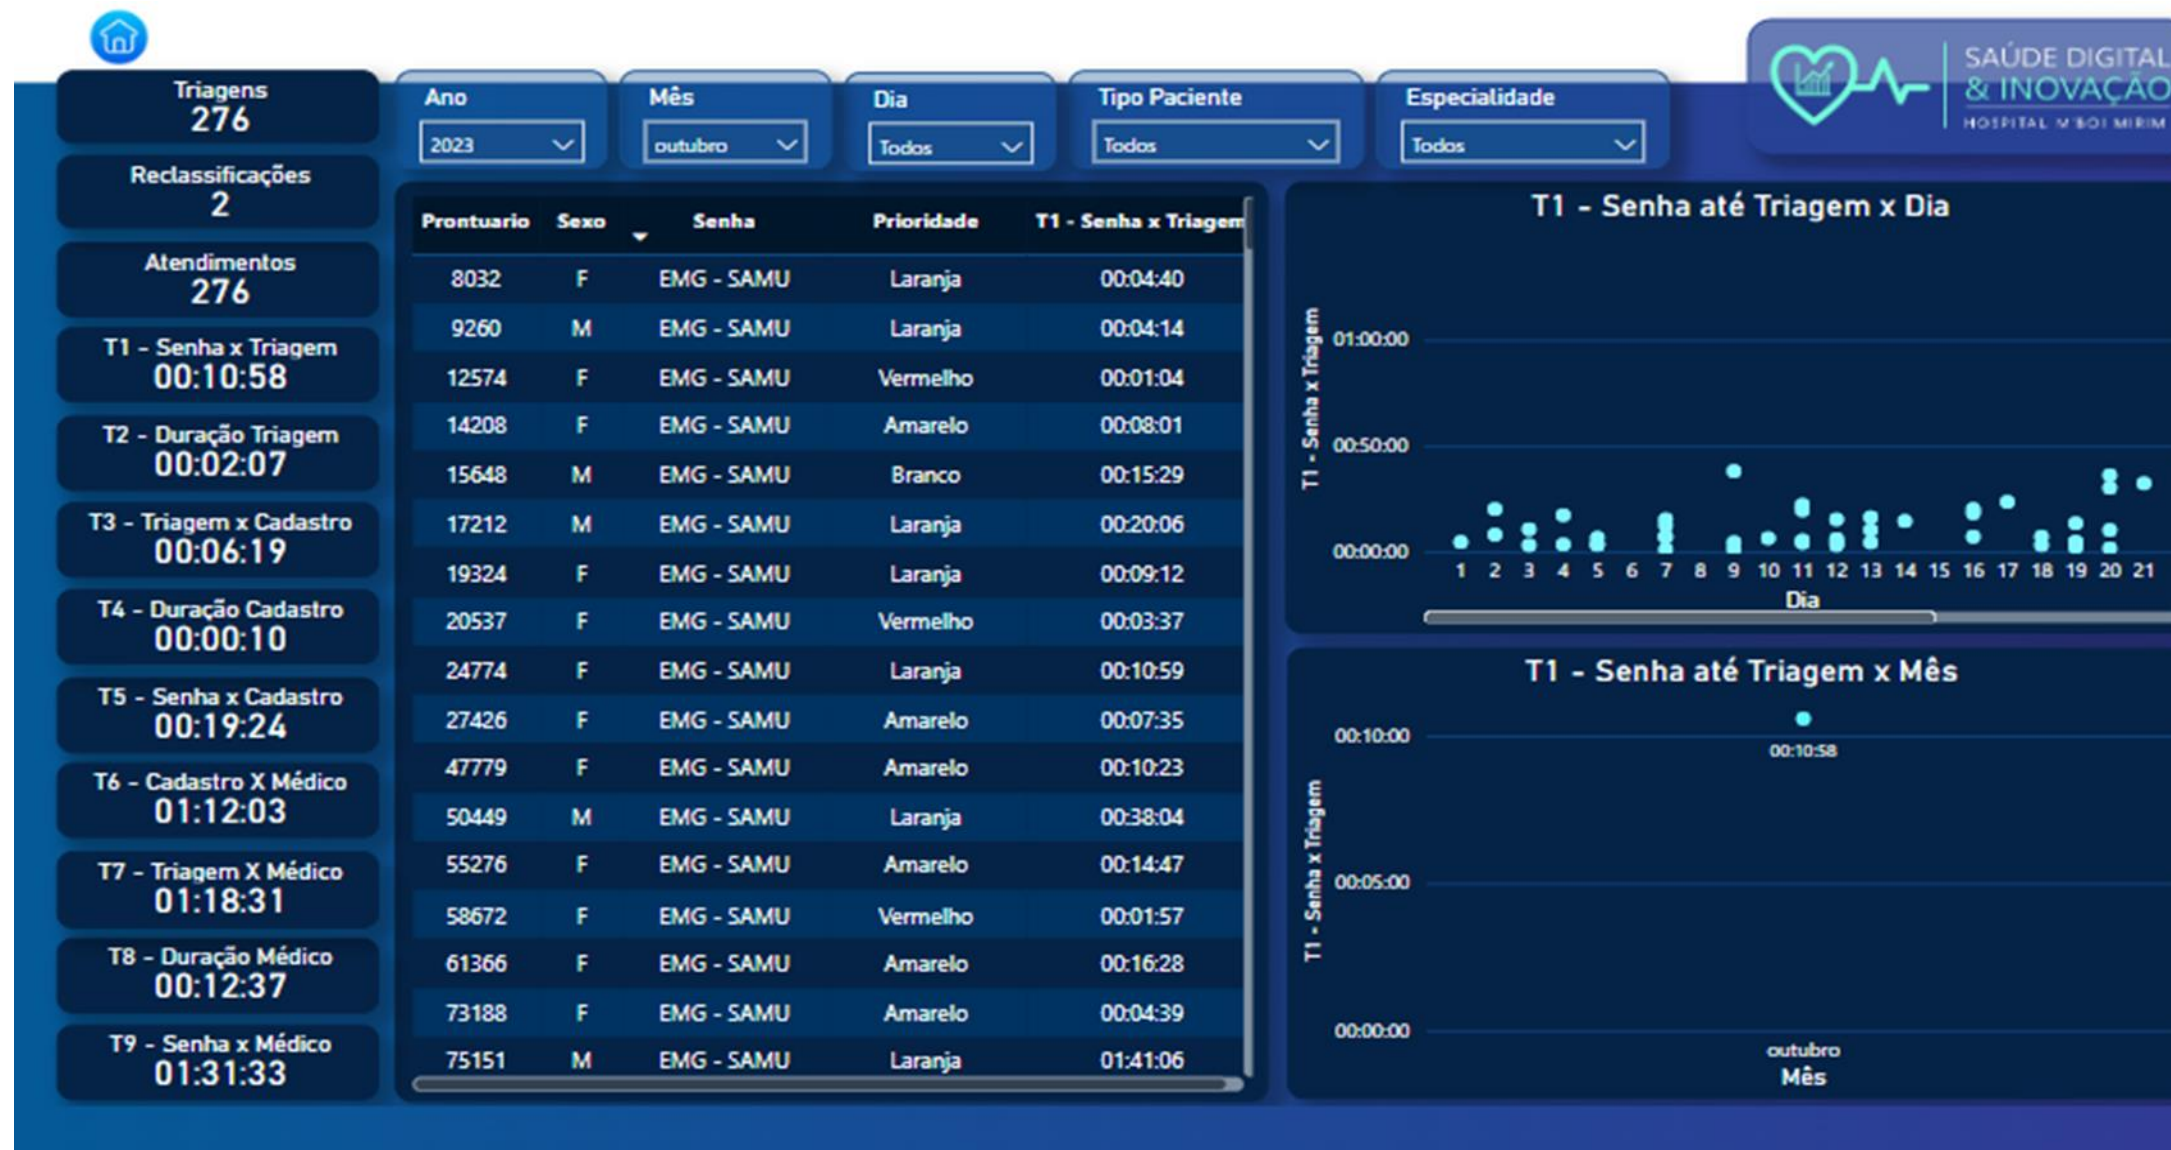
Triagens
276

Reclassificações
2

Atendimentos
276

T1 - Senha x Triagem
00:10:58

T2 - Duração Triagem
00:02:07

T3 - Triagem x Cadastro
00:06:19

T4 - Duração Cadastro
00:00:10

T5 - Senha x Cadastro
00:19:24

T6 - Cadastro X Médico
01:12:03

T7 - Triagem X Médico
01:18:31

T8 - Duração Médico
00:12:37

T9 - Senha x Médico
01:31:33

Ano
2023

Mês
outubro

Dia
Todos

Tipo Paciente
Todos

Especialidade
Todos

SAÚDE DIGITAL & INOVAÇÃO
HOSPITAL M'BOI MIRIM

| Prontuario | Sexo | Senha | Prioridade | T1 - Senha x Triagem |
|---|---|---|---|---|
| 8032 | F | EMG - SAMU | Laranja | 00:04:40 |
| 9260 | M | EMG - SAMU | Laranja | 00:04:14 |
| 12574 | F | EMG - SAMU | Vermelho | 00:01:04 |
| 14208 | F | EMG - SAMU | Amarelo | 00:08:01 |
| 15648 | M | EMG - SAMU | Branco | 00:15:29 |
| 17212 | M | EMG - SAMU | Laranja | 00:20:06 |
| 19324 | F | EMG - SAMU | Laranja | 00:09:12 |
| 20537 | F | EMG - SAMU | Vermelho | 00:03:37 |
| 24774 | F | EMG - SAMU | Laranja | 00:10:59 |
| 27426 | F | EMG - SAMU | Amarelo | 00:07:35 |
| 47779 | F | EMG - SAMU | Amarelo | 00:10:23 |
| 50449 | M | EMG - SAMU | Laranja | 00:38:04 |
| 55276 | F | EMG - SAMU | Amarelo | 00:14:47 |
| 58672 | F | EMG - SAMU | Vermelho | 00:01:57 |
| 61366 | F | EMG - SAMU | Amarelo | 00:16:28 |
| 73188 | F | EMG - SAMU | Amarelo | 00:04:39 |
| 75151 | M | EMG - SAMU | Laranja | 01:41:06 |

T1 - Senha até Triagem x Dia
T1 - Senha x Triagem
01:00:00
00:50:00
00:00:00
1 2 3 4 5 6 7 8 9 10 11 12 13 14 15 16 17 18 19 20 21
Dia

T1 - Senha até Triagem x Mês
00:10:00
00:10:58
T1 - Senha x Triagem
00:05:00
00:00:00
outubro
Mês